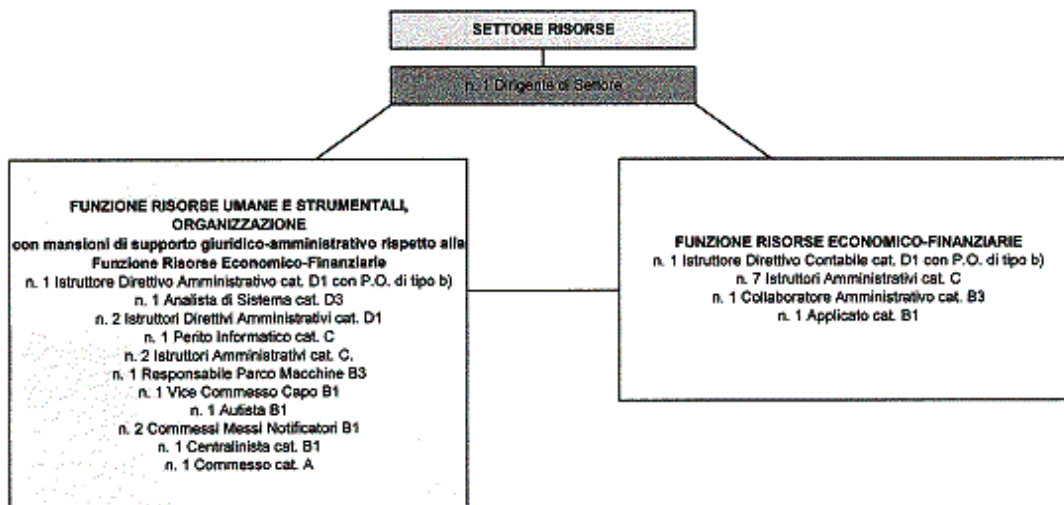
SETTORE RISORSE

n. 1 Dirigente di Settore

FUNZIONE RISORSE UMANE E STRUMENTALI, ORGANIZZAZIONE
con mansioni di supporto giuridico-amministrativo rispetto alla Funzione Risorse Economico-Finanziarie
n. 1 Istruttore Direttivo Amministrativo cat. D1 con P.O. di tipo b)
n. 1 Analista di Sistema cat. D3
n. 2 Istruttori Direttivi Amministrativi cat. D1
n. 1 Perito Informatico cat. C
n. 2 Istruttori Amministrativi cat. C.
n. 1 Responsabile Parco Macchine B3
n. 1 Vice Commesso Capo B1
n. 1 Autista B1
n. 2 Commessi Messi Notificatori B1
n. 1 Centralinista cat. B1
n. 1 Commesso cat. A

FUNZIONE RISORSE ECONOMICO-FINANZIARIE
n. 1 Istruttore Direttivo Contabile cat. D1 con P.O. di tipo b)
n. 7 Istruttori Amministrativi cat. C
n. 1 Collaboratore Amministrativo cat. B3
n. 1 Applicato cat. B1